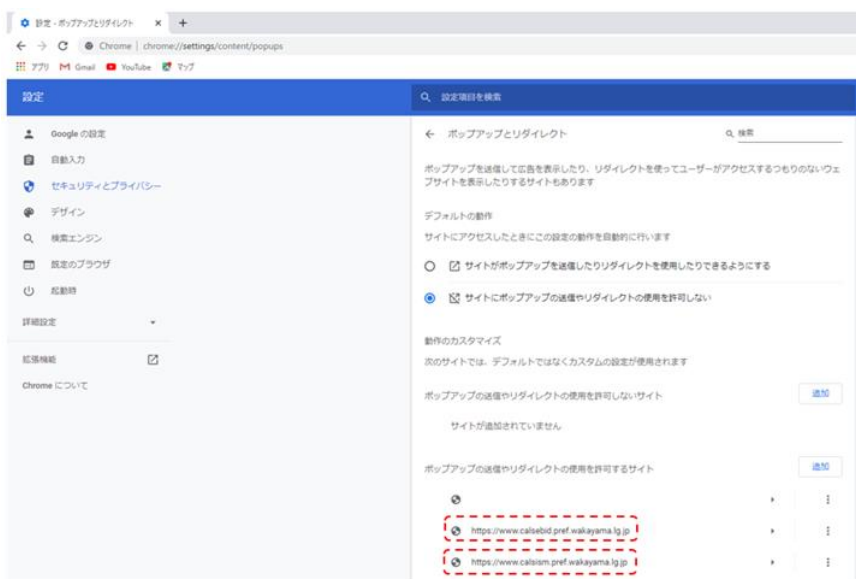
設定 - ポップアップとリダイレクト × +

Chrome | chrome://settings/content/popups

アプリ Gmail YouTube マップ

設定

設定項目を検索

Google の設定
自動入力
セキュリティとプライバシー
デザイン
検索エンジン
既定のブラウザ
起動時
詳細設定
拡張機能
Chrome について

← ポップアップとリダイレクト

検索

ポップアップを送信して広告を表示したり、リダイレクトを使ってユーザーがアクセスするつもりのないウェブサイトを表示したりするサイトもあります

デフォルトの動作
サイトにアクセスしたときにこの設定の動作を自動的に行います

サイトがポップアップを送信したりリダイレクトを使用したりできるようにする

サイトにポップアップの送信やリダイレクトの使用を許可しない

動作のカスタマイズ
次のサイトでは、デフォルトではなくカスタムの設定が使用されます

ポップアップの送信やリダイレクトの使用を許可しないサイト
追加

サイトが追加されていません

ポップアップの送信やリダイレクトの使用を許可するサイト
追加

https://www.calsebid.pref.wakayama.lg.jp

https://www.calsism.pref.wakayama.lg.jp